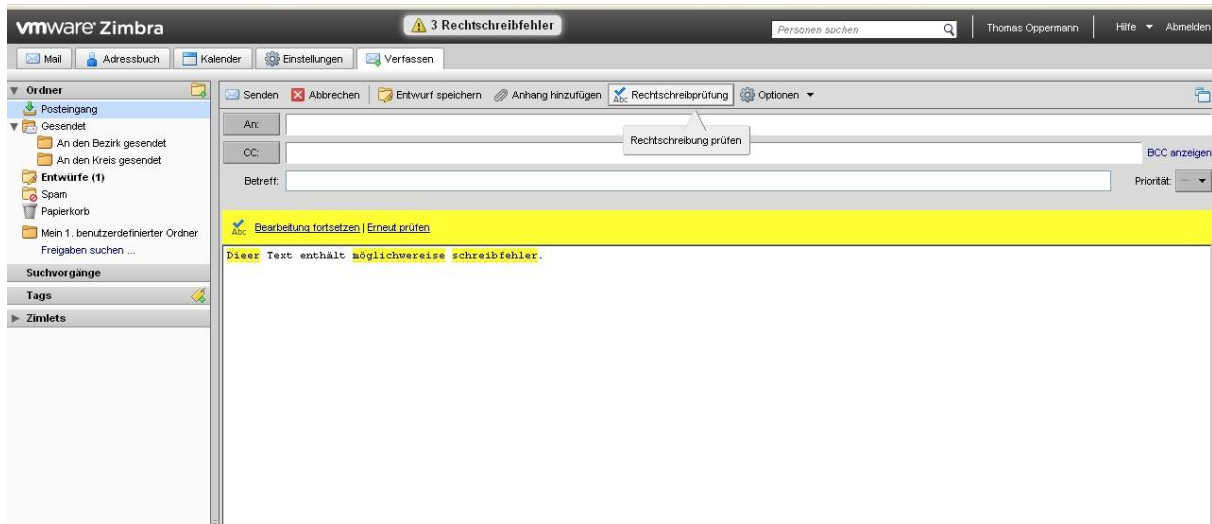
vmware Zimbra

3 Rechtschreibfehler

Personen suchen

Thomas Oppermann | Hilfe ▾ Abmelden

Mail | Adressbuch | Kalender | Einstellungen | Verfassen

Ordner
Posteingang
Gesendet
An den Bezirk gesendet
An den Kreis gesendet
Entwürfe (1)
Spam
Papierkorb
Mein 1. benutzerdefinierter Ordner
Freigaben suchen ...
Suchvorgänge
Tags
Zimlets

Senden | Abbrechen | Entwurf speichern | Anhang hinzufügen | Rechtschreibprüfung | Optionen ▾

An:
CC:
Rechtschreibung prüfen
BCC anzeigen
Betreff:
Priorität: — ▾

Bearbeitung fortsetzen | Erneut prüfen

Dieer Text enthält möglichwereise schreibfehler.